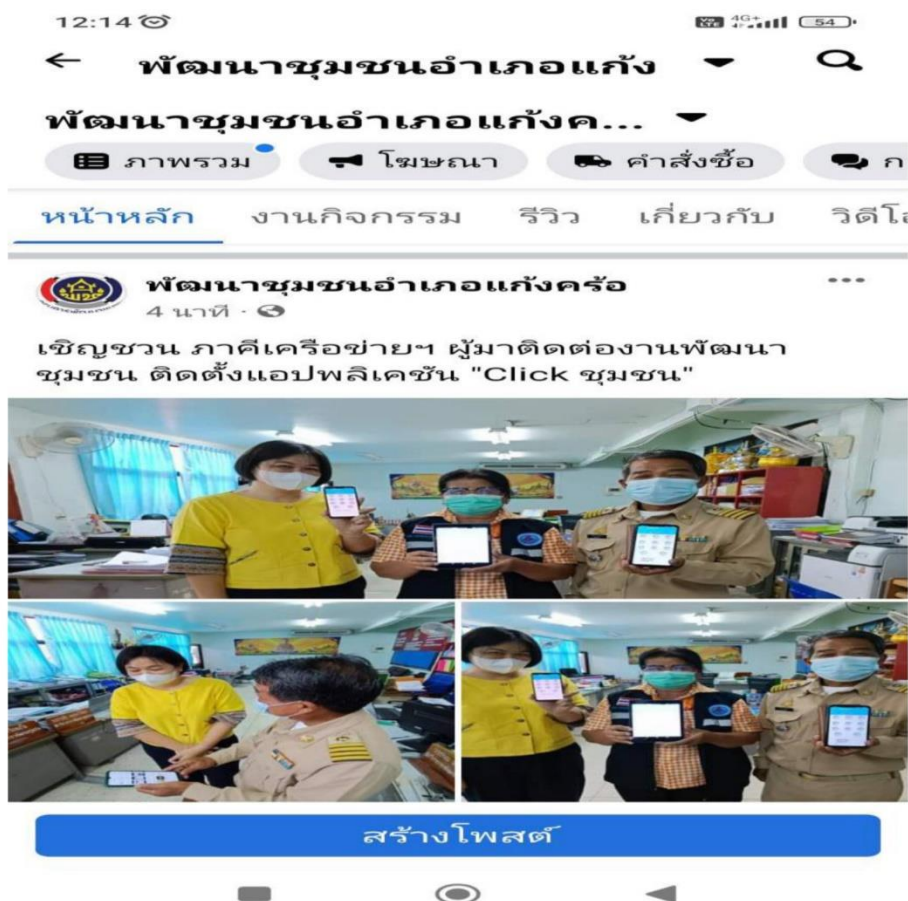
12:14

4G+ 54

← พัฒนาชุมชนอำเภอแก้ง ▾

พัฒนาชุมชนอำเภอแก้งค... ▾

ภาพรวม โฆษณา คำสั่งซื้อ ก

หน้าหลัก งานกิจกรรม รีวิว เกี่ยวกับ วิดีโอ

พัฒนาชุมชนอำเภอแก้งคร้อ
4 นาที ·

เชิญชวน ภาคีเครือข่ายฯ ผู้มาติดต่องานพัฒนาชุมชน ติดตั้งแอปพลิเคชัน "Click ชุมชน"

สร้างโพสต์